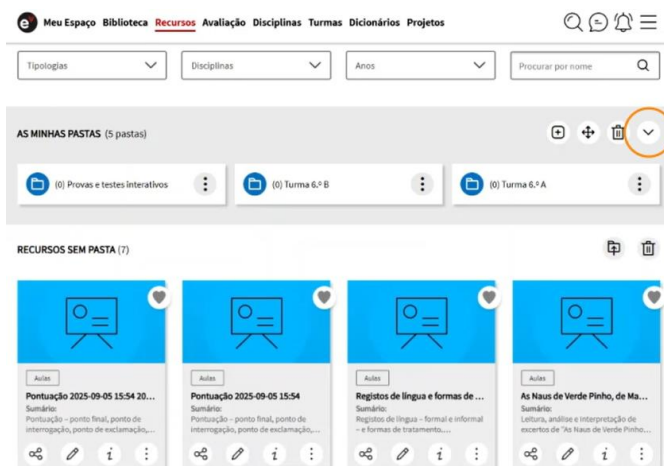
e Meu Espaço Biblioteca Recursos Avaliação Disciplinas Turmas Dicionários Projetos

Tipologias

Disciplinas

Anos

Procurar por nome

AS MINHAS PASTAS (5 pastas)

(0) Provas e testes interativos

(0) Turma 6.º B

(0) Turma 6.º A

RECURSOS SEM PASTA (7)

Aulas
Pontuação 2025-09-05 15:54 20...
Sumário:
Pontuação – ponto final, ponto de interrogação, ponto de exclamação,...

Aulas
Pontuação 2025-09-05 15:54
Sumário:
Pontuação – ponto final, ponto de interrogação, ponto de exclamação,...

Aulas
Registos de língua e formas de ...
Sumário:
Registos de língua – formal e informal – e formas de tratamento,...

Aulas
As Naus de Verde Pinho, de Ma...
Sumário:
Leitura, análise e interpretação de excertos de "As Naus de Verde Pinho,...